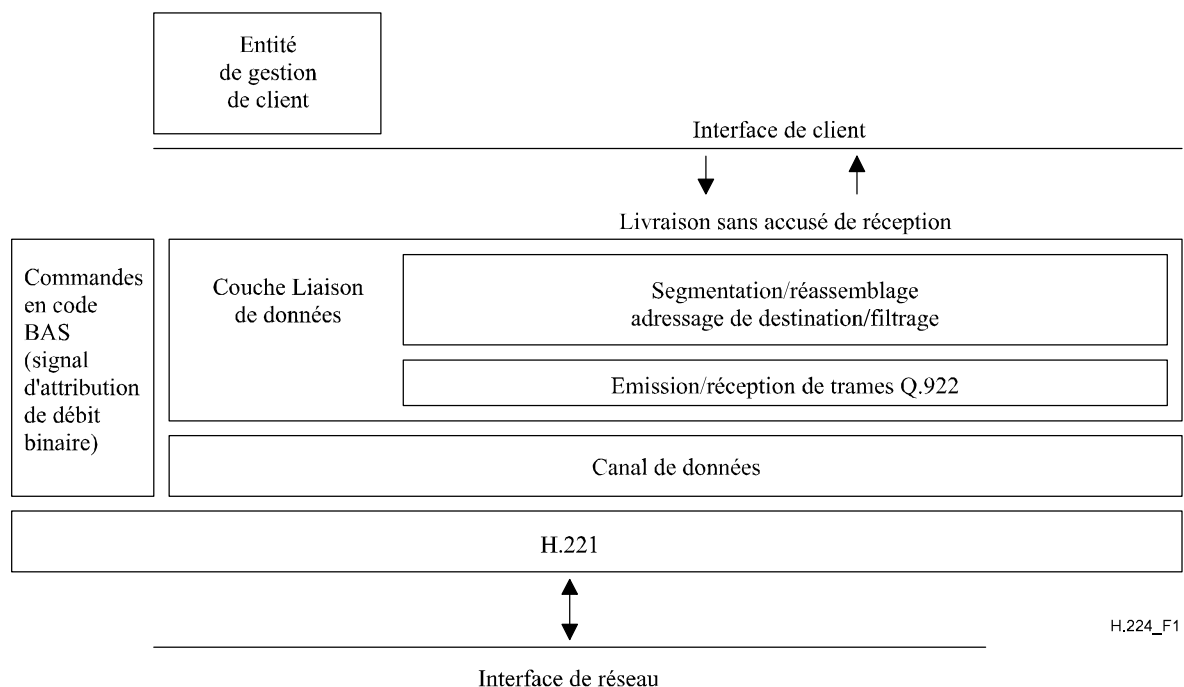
Entité de gestion de client

Interface de client

Livraison sans accusé de réception

Commandes en code BAS (signal d'attribution de débit binaire)

Couche Liaison de données

Segmentation/réassemblage adressage de destination/filtrage

Emission/réception de trames Q.922

Canal de données

H.221

H.224_F1

Interface de réseau